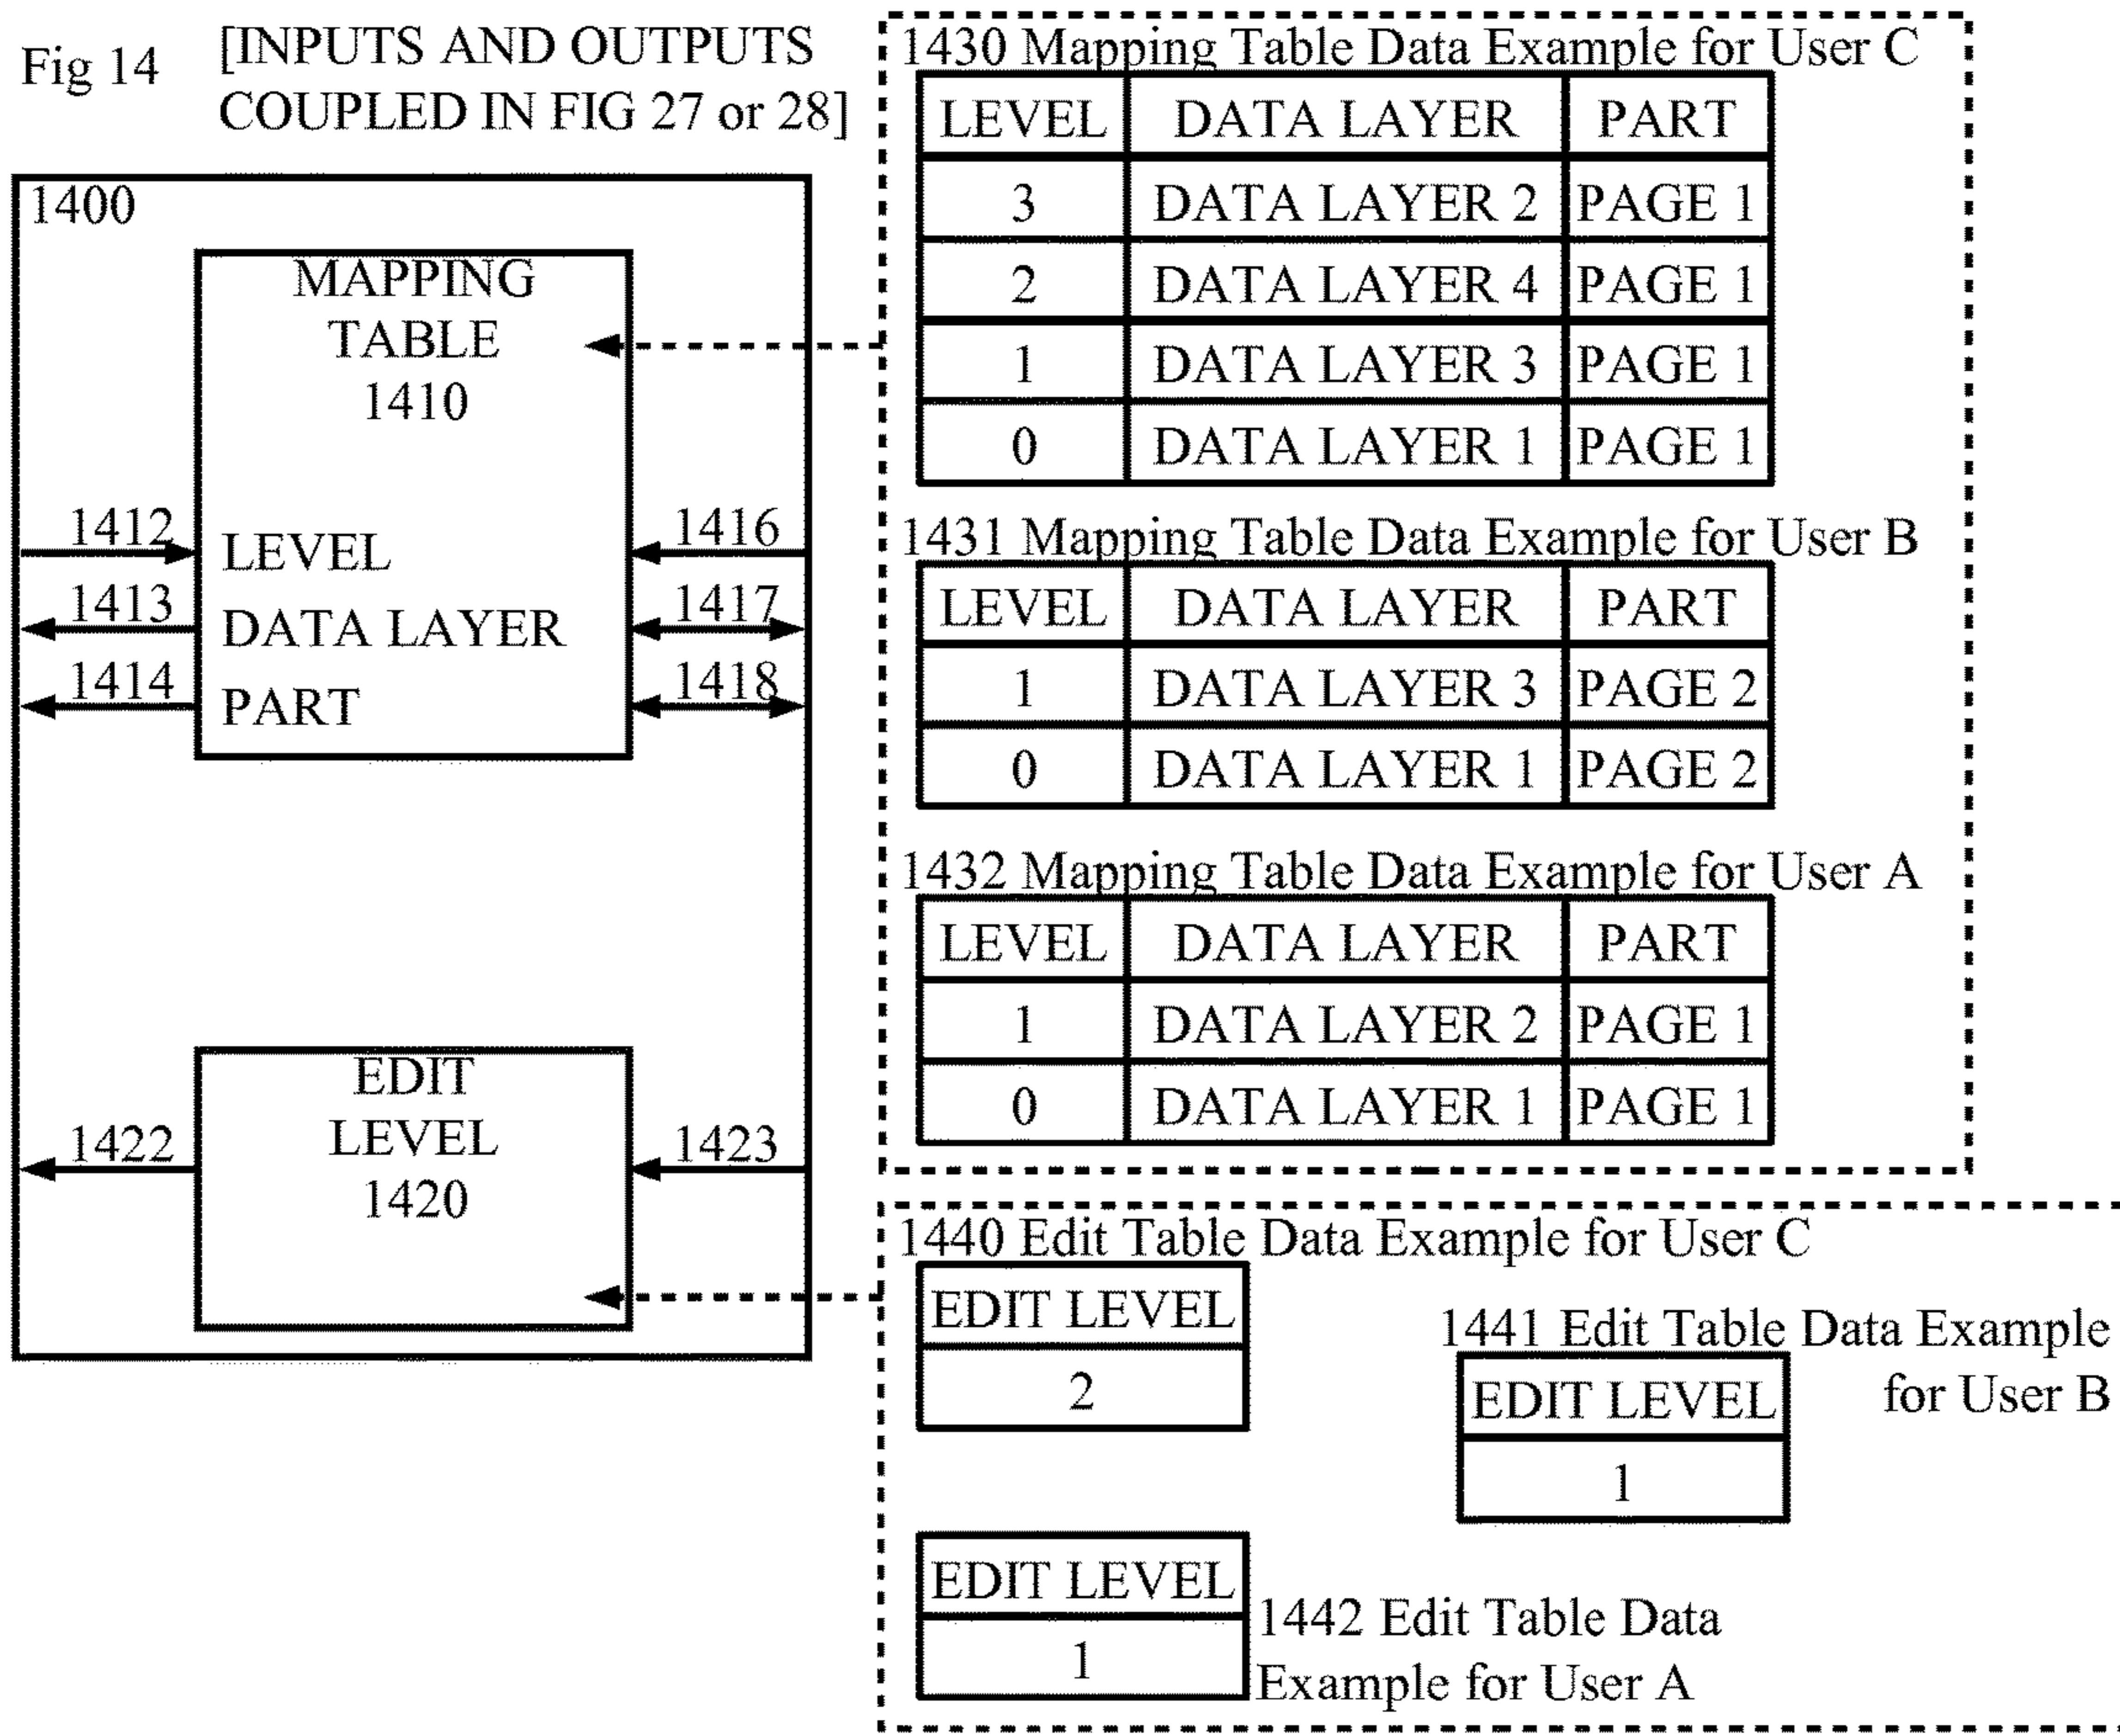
Fig 14 [INPUTS AND OUTPUTS COUPLED IN FIG 27 or 28]

1400

MAPPING TABLE 1410

1412 LEVEL
1413 DATA LAYER
1414 PART

1416
1417
1418

EDIT LEVEL 1420

1422
1423

1430 Mapping Table Data Example for User C

| LEVEL | DATA LAYER | PART |
|---|---|---|
| 3 | DATA LAYER 2 | PAGE 1 |
| 2 | DATA LAYER 4 | PAGE 1 |
| 1 | DATA LAYER 3 | PAGE 1 |
| 0 | DATA LAYER 1 | PAGE 1 |

1431 Mapping Table Data Example for User B

| LEVEL | DATA LAYER | PART |
|---|---|---|
| 1 | DATA LAYER 3 | PAGE 2 |
| 0 | DATA LAYER 1 | PAGE 2 |

1432 Mapping Table Data Example for User A

| LEVEL | DATA LAYER | PART |
|---|---|---|
| 1 | DATA LAYER 2 | PAGE 1 |
| 0 | DATA LAYER 1 | PAGE 1 |

1440 Edit Table Data Example for User C

| EDIT LEVEL |
|---|
| 2 |

1441 Edit Table Data Example for User B

| EDIT LEVEL |
|---|
| 1 |

| EDIT LEVEL |
|---|
| 1 |

1442 Edit Table Data Example for User A